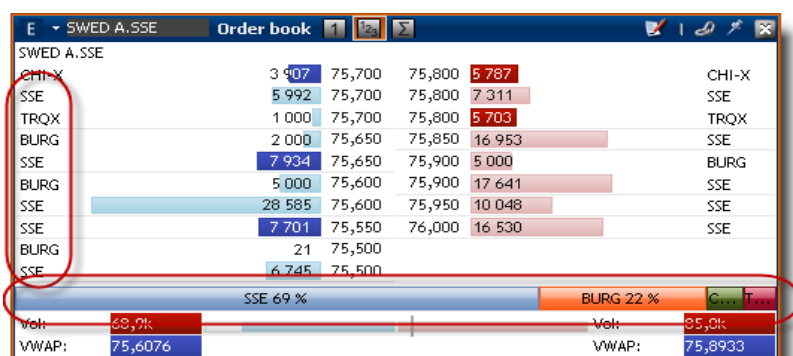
E SWED A.SSE Order book 1 Σ

SWED A.SSE

| | | | | | |
|---|---|---|---|---|---|
| CHI-X | 3 907 | 75,700 | 75,800 | 5 787 | CHI-X |
| SSE | 5 992 | 75,700 | 75,800 | 7 311 | SSE |
| TRQX | 1 000 | 75,700 | 75,800 | 5 703 | TRQX |
| BURG | 2 000 | 75,650 | 75,850 | 16 953 | SSE |
| SSE | 7 934 | 75,650 | 75,900 | 5 000 | BURG |
| BURG | 5 000 | 75,600 | 75,900 | 17 641 | SSE |
| SSE | 28 585 | 75,600 | 75,950 | 10 048 | SSE |
| SSE | 7 701 | 75,550 | 76,000 | 16 530 | SSE |
| BURG | 21 | 75,500 | | | |
| SSE | 6 745 | 75,500 | | | |

SSE 69 % BURG 22 % C... T...

Vol: 68,9K Vol: 85,0K
VWAP: 75,6076 VWAP: 75,8933